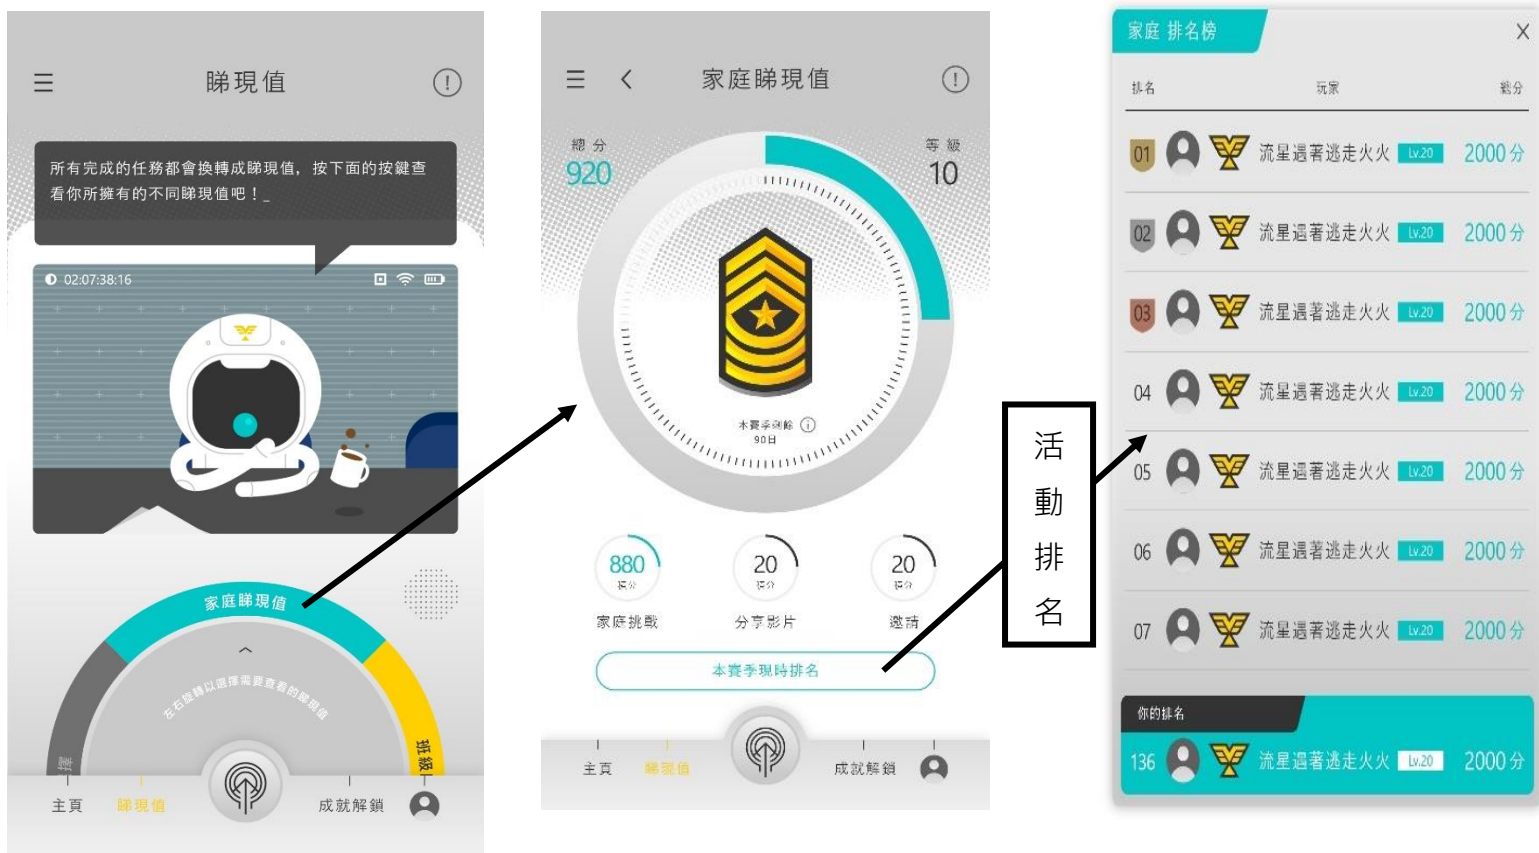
睇現值

所有完成的任務都會換轉成睇現值，按下面的按鍵查看你所擁有的不同睇現值吧！_

02:07:38:16

家庭睇現值

左右旋轉以選擇需要查看的睇現值

排

班級

主頁 睇現值 成就解鎖

家庭睇現值

總分
920

等級
10

本賽季剩餘
90日

880
積分
家庭挑戰

20
積分
分享影片

20
積分
邀請

本賽季現時排名

主頁 睇現值 成就解鎖

活動排名

家庭 排名榜

X

| 排名 | 玩家 | 積分 |
|---|---|---|
| 01 | 流星追著逃走火火 Lv.20 | 2000分 |
| 02 | 流星追著逃走火火 Lv.20 | 2000分 |
| 03 | 流星追著逃走火火 Lv.20 | 2000分 |
| 04 | 流星追著逃走火火 Lv.20 | 2000分 |
| 05 | 流星追著逃走火火 Lv.20 | 2000分 |
| 06 | 流星追著逃走火火 Lv.20 | 2000分 |
| 07 | 流星追著逃走火火 Lv.20 | 2000分 |

你的排名
136 流星追著逃走火火 Lv.20 2000分